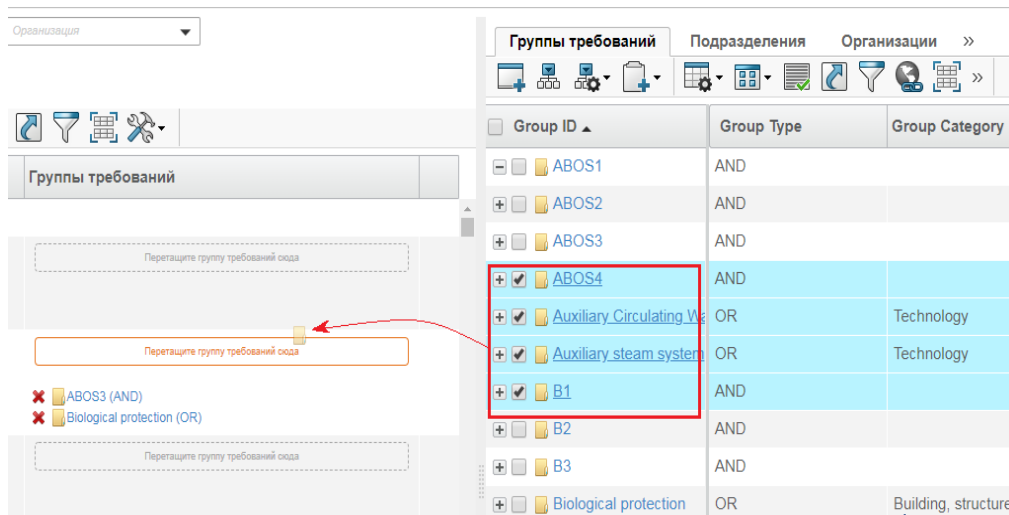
Организация

Группы требований

Перетащите группу требований сюда

Перетащите группу требований сюда

ABOS3 (AND)
Biological protection (OR)

Перетащите группу требований сюда

Группы требований | Подразделения | Организации | »

| Group ID ▲ | Group Type | Group Category |
|---|---|---|
| ABOS1 | AND | |
| ABOS2 | AND | |
| ABOS3 | AND | |
| ABOS4 | AND | |
| Auxiliary Circulating W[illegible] | OR | Technology |
| Auxiliary steam system | OR | Technology |
| B1 | AND | |
| B2 | AND | |
| B3 | AND | |
| Biological protection | OR | Building, structure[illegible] |